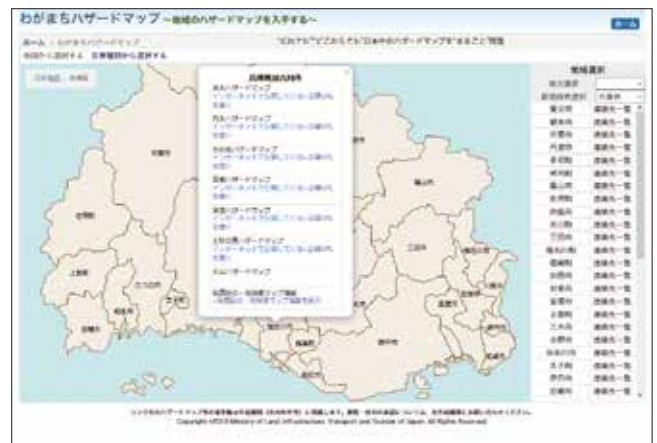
わがまちハザードマップ ~地域のハザードマップを入手する~

ホーム

ホーム > わがまちハザードマップ

地図から選択する　災害種別から選択する

"だれでも""どこからでも"日本中のハザードマップを見ることが可能

地域選択

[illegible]

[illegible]

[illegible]

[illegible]

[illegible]

Copyright ©2015 Ministry of Land, Infrastructure, Transport and Tourism of Japan. All Rights Reserved.